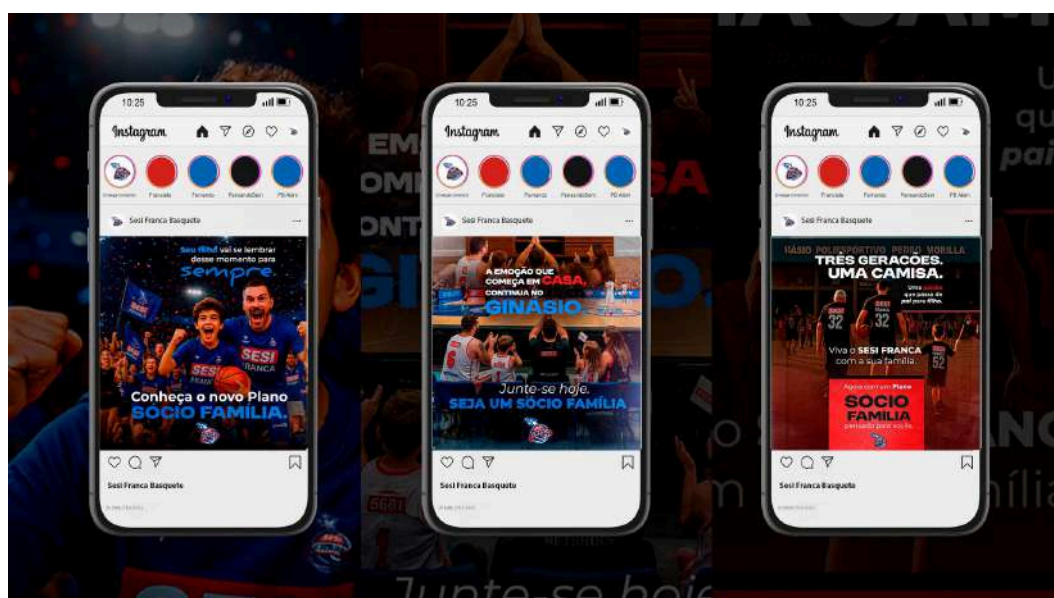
10:25

Instagram

Francela Fernando Fernando&Ben PB Alam

Sesi Franca Basquete

Seu filho vai se lembrar desse momento para sempre.

Conheça o novo Plano SÓCIO FAMÍLIA.

Sesi Franca Basquete

10:25

Instagram

Francela Fernando Fernando&Ben PB Alam

Sesi Franca Basquete

A EMOÇÃO QUE COMEÇA EM CASA, CONTINUA NO GINÁSIO.

Junte-se hoje. SEJA UM SÓCIO FAMÍLIA

Sesi Franca Basquete

10:25

Instagram

Francela Fernando Fernando&Ben PB Alam

Sesi Franca Basquete

NÁSIO POLIESPORTIVO PEDRO MORILLA

TRÊS GERAÇÕES. UMA CAMISA.

Uma paixão que passa de pai para filho.

Viva o SESI FRANCA com a sua família.

Agora com um Plano SÓCIO FAMÍLIA pensado para você.

Sesi Franca Basquete

EM OM ONT GI SA O. Junte-se hoje IA CAMI U qu pai O ANO m ília